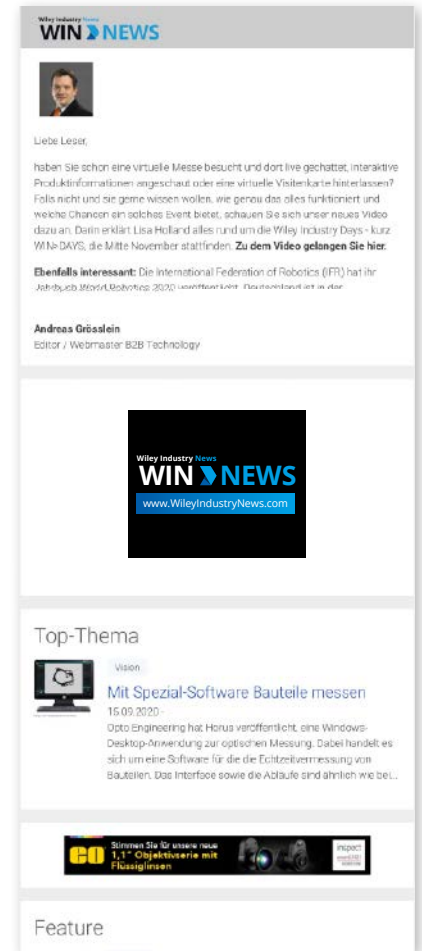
Wiley Industry News
WIN NEWS

Liebe Leser,

haben Sie schon eine virtuelle Messe besucht und dort live gechattet, interaktive Produktinformationen angeschaut oder eine virtuelle Visitenkarte hinterlassen? Falls nicht und sie gerne wissen wollen, wie genau das alles funktioniert und welche Chancen ein solches Event bietet, schauen Sie sich unser neues Video dazu an. Darin erklärt Lisa Holland alles rund um die Wiley Industry Days - kurz WIN>DAYS, die Mitte November stattfinden. **Zu dem Video gelangen Sie hier.**

**Ebenfalls interessant:** Die International Federation of Robotics (IFR) hat ihr Jahrbuch World Robotics 2020 veröffentlicht. Deutschland ist in der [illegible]

**Andreas Grösslein**
Editor / Webmaster B2B Technology

Wiley Industry News
WIN NEWS
www.WileyIndustryNews.com

Top-Thema

Vision

Mit Spezial-Software Bauteile messen
15.09.2020 -
Opto Engineering hat Horus veröffentlicht, eine Windows-Desktop-Anwendung zur optischen Messung. Dabei handelt es sich um eine Software für die die Echtzeitvermessung von Bauteilen. Das Interface sowie die Abläufe sind ähnlich wie bei...

Stimmen Sie für unsere neue 1,1" Objektivserie mit Flüssiglinsen
inspect

Feature